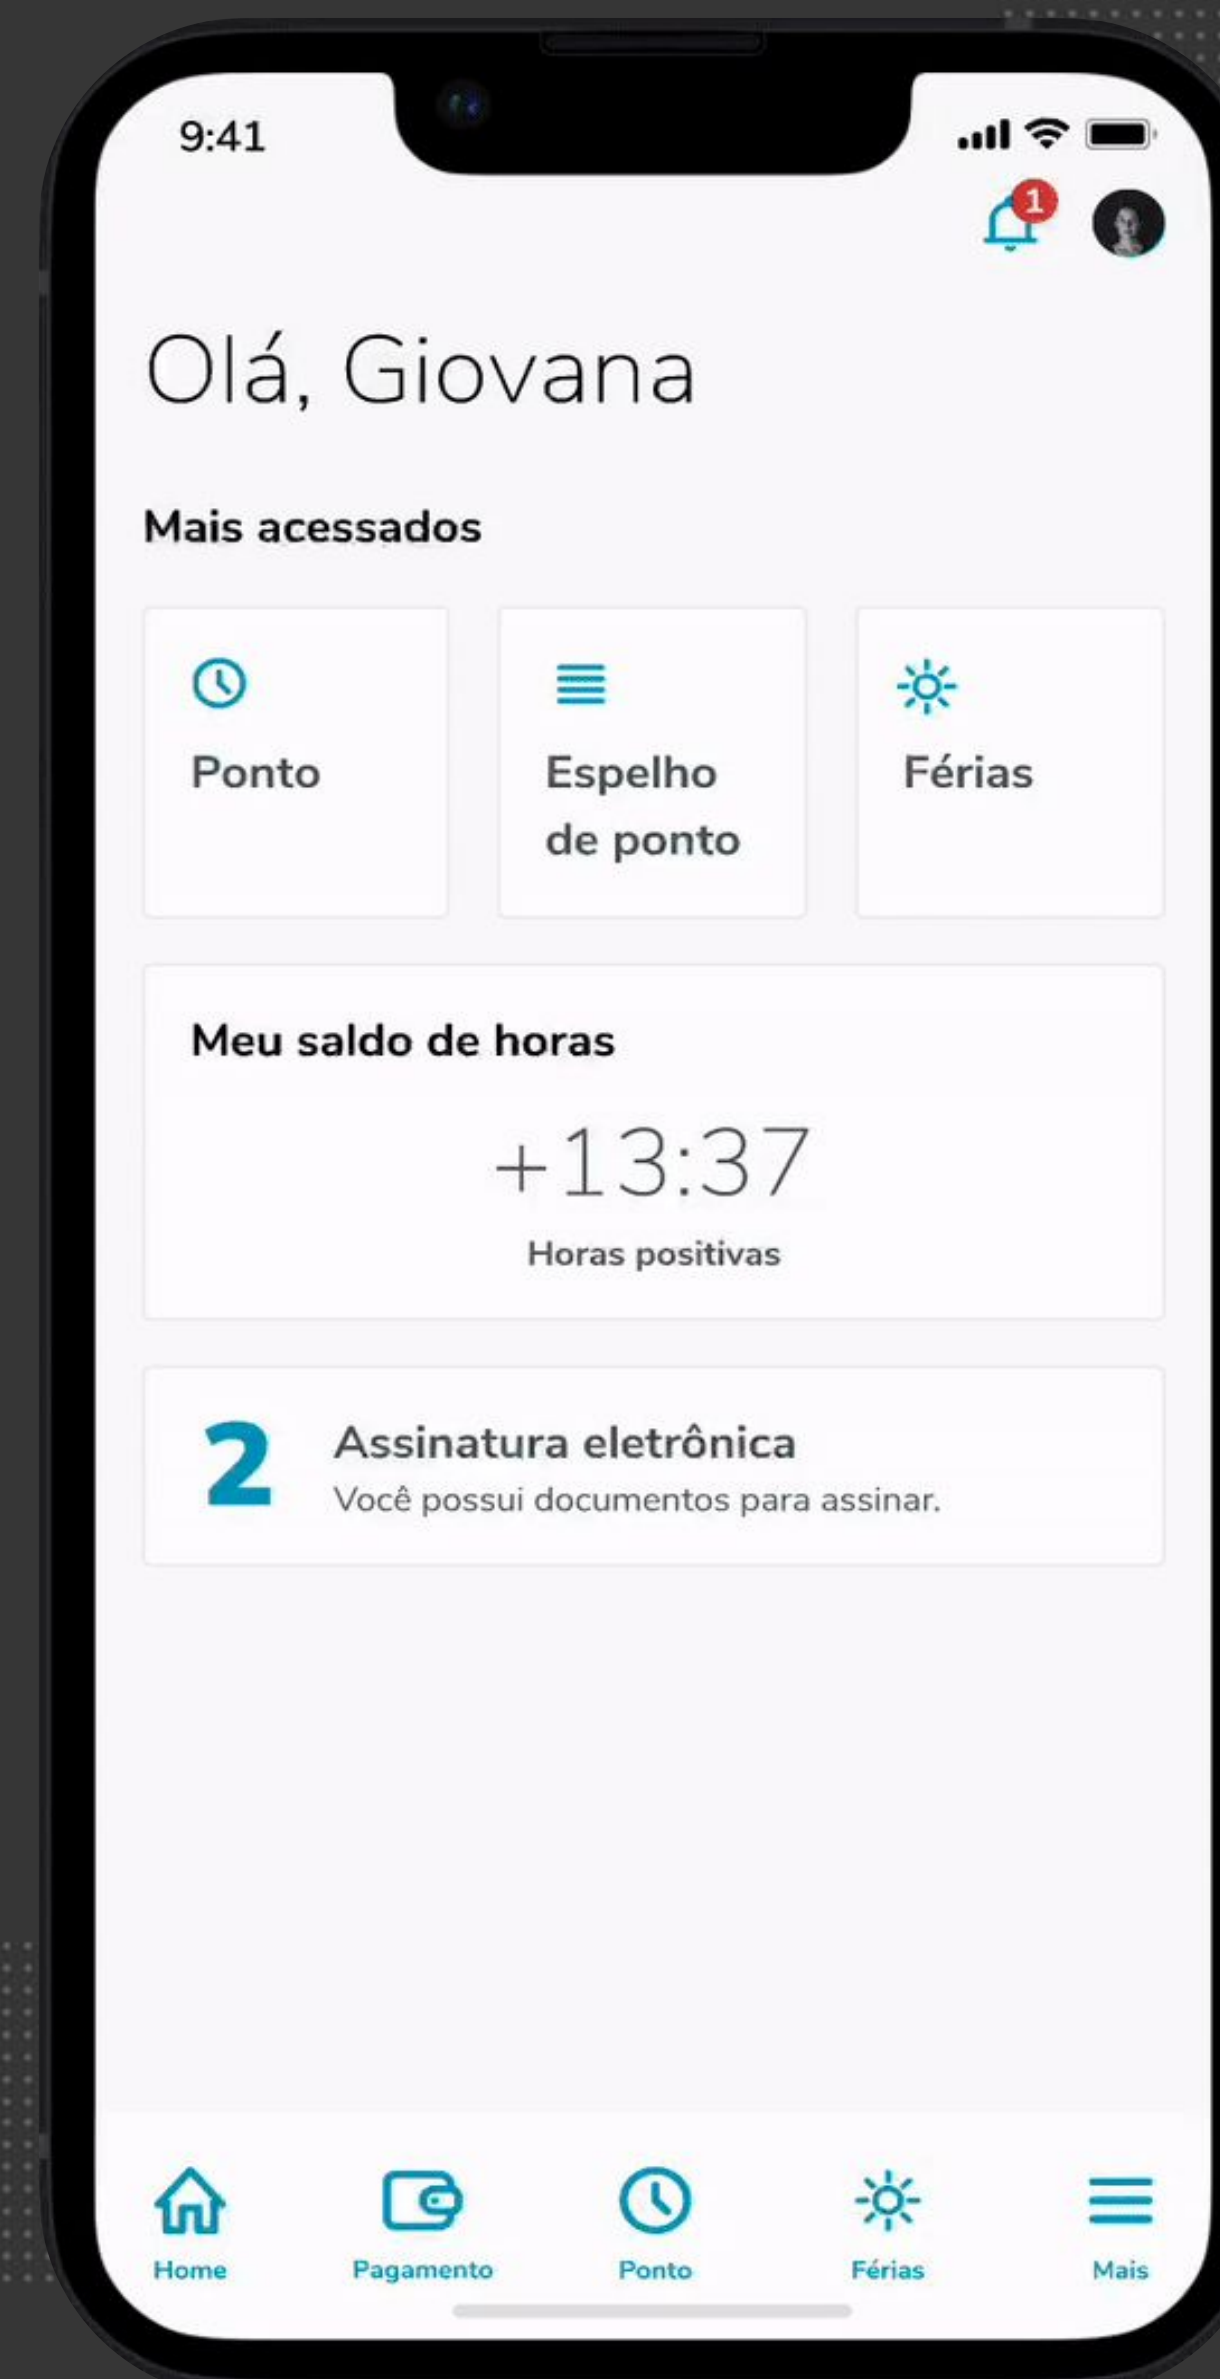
9:41

1

Olá, Giovana

Mais acessados

Ponto

Espelho de ponto

Férias

Meu saldo de horas

+13:37

Horas positivas

2

Assinatura eletrônica

Você possui documentos para assinar.

Home

Pagamento

Ponto

Férias

Mais